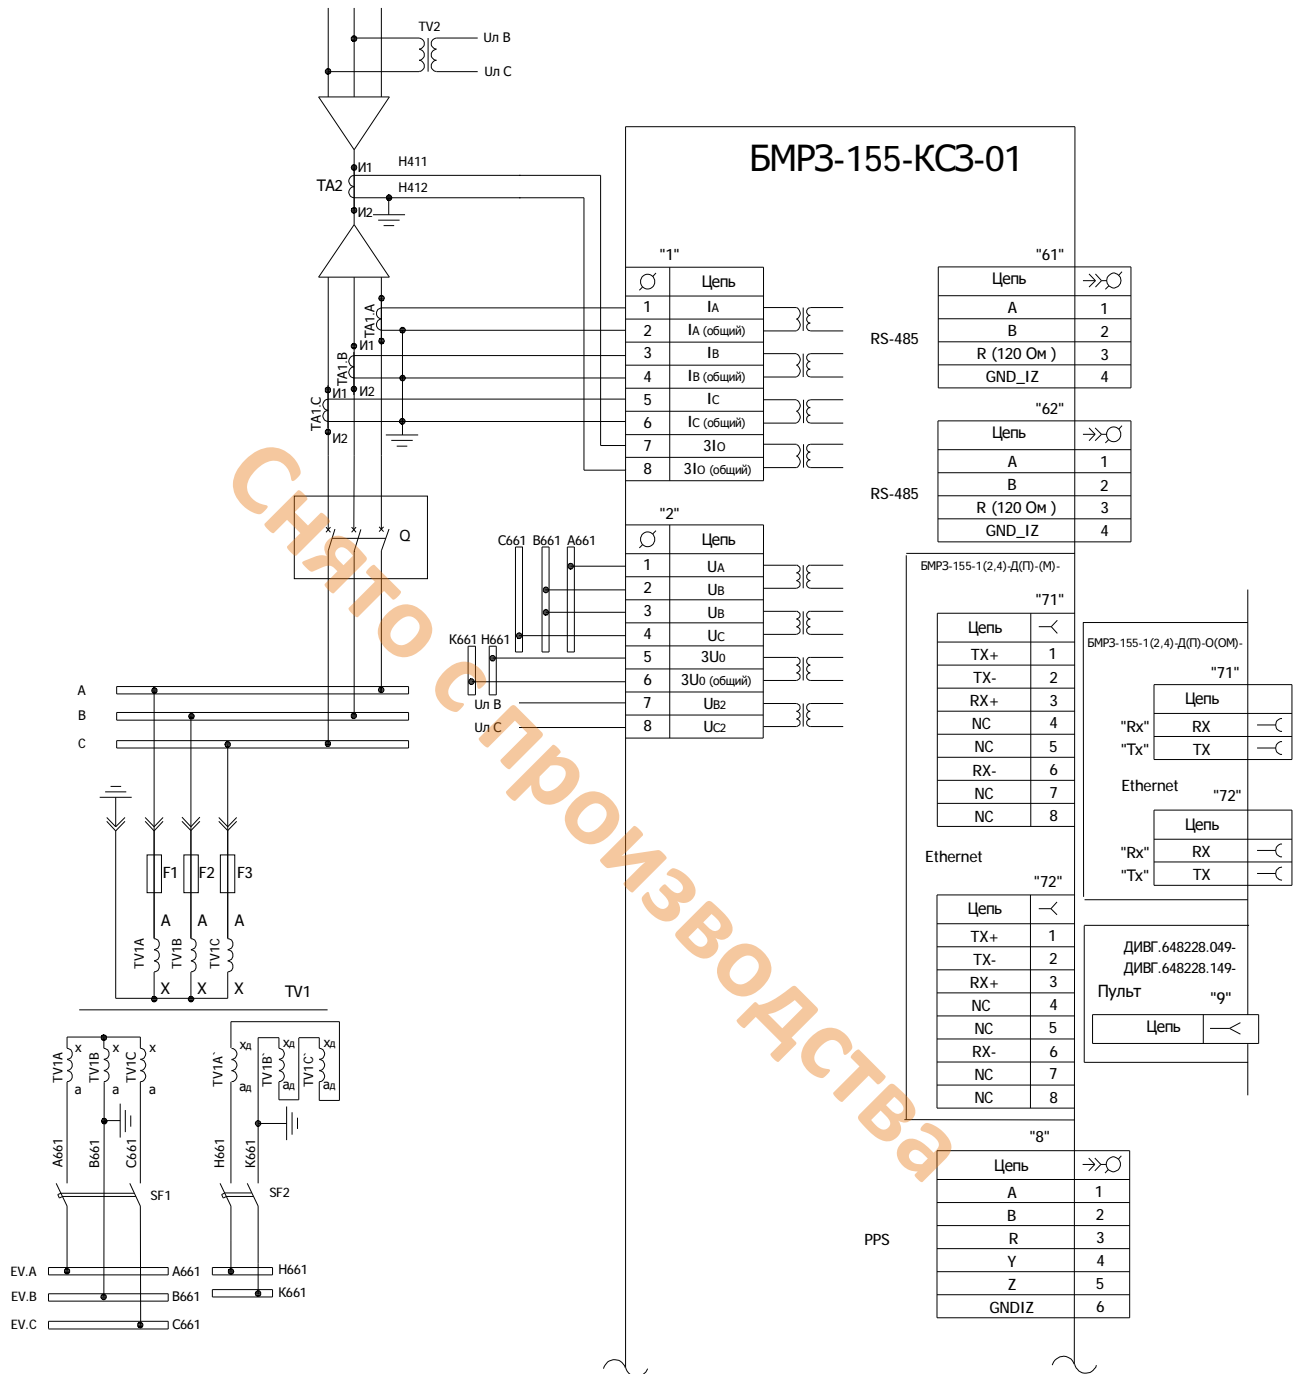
TV2
Uл B
Uл C
И1
Н411
ТА2
Н412
И2
ТА1.А
И1
ТА1.В
И2
ТА1.С
И1
И2
Q

БМРЗ-155-КСЗ-01

"1"
| | Цепь |
|---|---|
| 1 | IA |
| 2 | IA (общий) |
| 3 | IB |
| 4 | IB (общий) |
| 5 | IC |
| 6 | IC (общий) |
| 7 | 3I0 |
| 8 | 3I0 (общий) |

"61"
| Цепь | |
|---|---|
| A | 1 |
| B | 2 |
| R (120 Ом ) | 3 |
| GND_IZ | 4 |

RS-485

"62"
| Цепь | |
|---|---|
| A | 1 |
| B | 2 |
| R (120 Ом ) | 3 |
| GND_IZ | 4 |

RS-485

C661 B661 A661
K661 H661
Uл B
Uл C

"2"
| | Цепь |
|---|---|
| 1 | UA |
| 2 | UB |
| 3 | UB |
| 4 | UC |
| 5 | 3U0 |
| 6 | 3U0 (общий) |
| 7 | UB2 |
| 8 | UC2 |

БМРЗ-155-1(2,4)-Д(П)-(М)-
"71"
| Цепь | |
|---|---|
| TX+ | 1 |
| TX- | 2 |
| RX+ | 3 |
| NC | 4 |
| NC | 5 |
| RX- | 6 |
| NC | 7 |
| NC | 8 |

Ethernet
"72"
| Цепь | |
|---|---|
| TX+ | 1 |
| TX- | 2 |
| RX+ | 3 |
| NC | 4 |
| NC | 5 |
| RX- | 6 |
| NC | 7 |
| NC | 8 |

БМРЗ-155-1(2,4)-Д(П)-О(ОМ)-
"71"
| | Цепь |
|---|---|
| "Rx" | RX |
| "Tx" | TX |

Ethernet
"72"
| | Цепь |
|---|---|
| "Rx" | RX |
| "Tx" | TX |

ДИВГ.648228.049-
ДИВГ.648228.149-
Пульт "9"
Цепь

"8"
| Цепь | |
|---|---|
| A | 1 |
| B | 2 |
| R | 3 |
| Y | 4 |
| Z | 5 |
| GNDIZ | 6 |

PPS

A
B
C
F1 F2 F3
A A A
TV1A TV1B TV1C
X X X
TV1
TV1A TV1B TV1C
x x x
a a a
TV1A` TV1B` TV1C`
хд хд хд
ад ад ад
A661 B661 C661
H661 K661
SF1
SF2
EV.A A661
EV.B B661
EV.C C661
H661
K661

Снято с производства